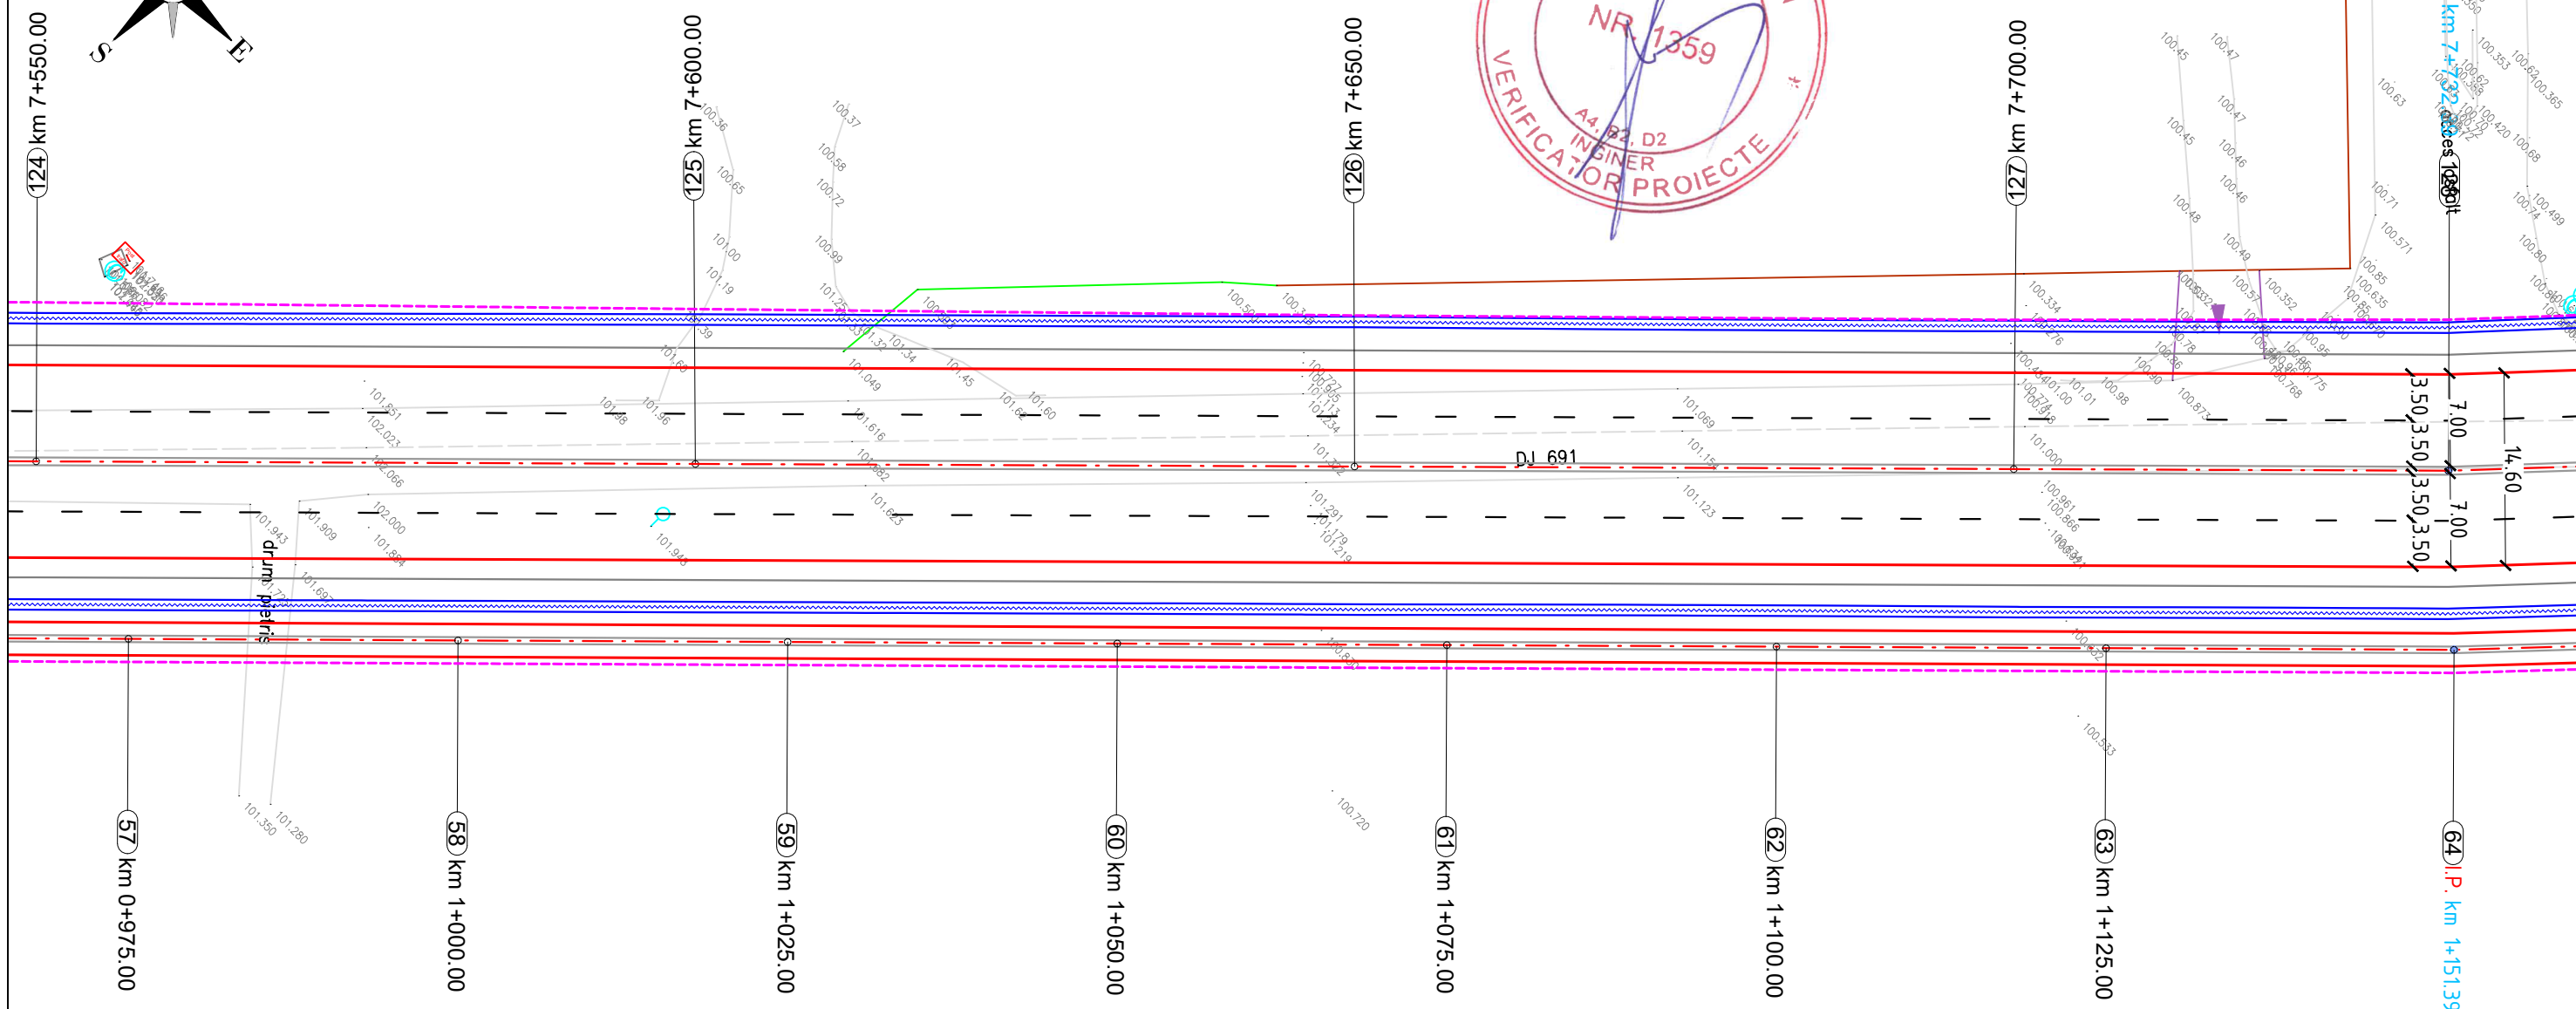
S
E
124 km 7+550.00
125 km 7+600.00
126 km 7+650.00
127 km 7+700.00
km 7+732.00
acces 128 olt
NR. 1359
VERIFICATOR PROIECTE
INGINER
A4, B2, D2
DJ 691
drum pietris
3.50 3.50 3.50 3.50
7.00
7.00
14.60
57 km 0+975.00
58 km 1+000.00
59 km 1+025.00
60 km 1+050.00
61 km 1+075.00
62 km 1+100.00
63 km 1+125.00
64 I.P. km 1+151.39